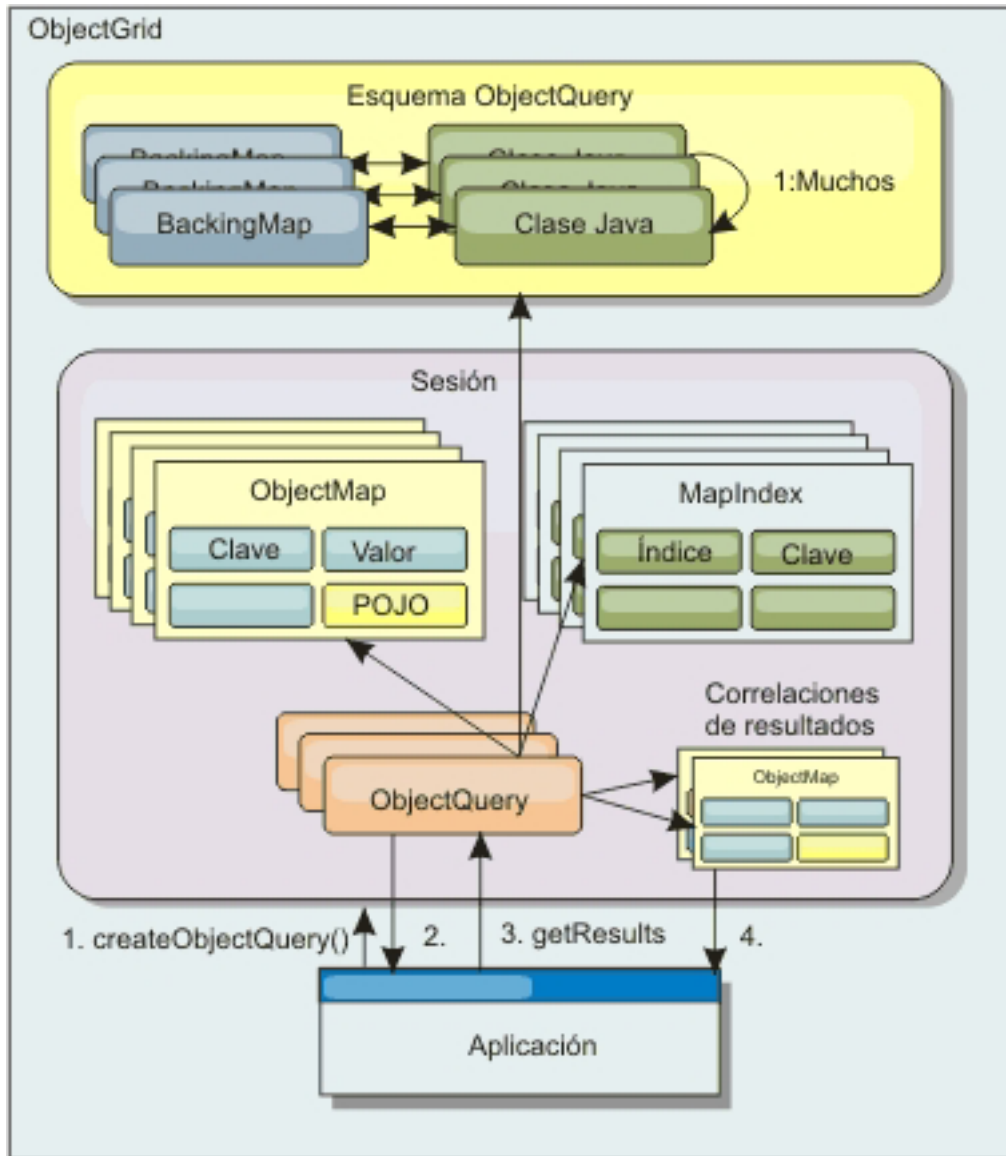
ObjectGrid

Esquema ObjectQuery

BackingMap

BackingMap

BackingMap

Clase Java

Clase Java

Clase Java

1:Muchos

Sesión

ObjectMap

Clave

Valor

POJO

MapIndex

Índice

Clave

Correlaciones de resultados

ObjectMap

ObjectQuery

1. createObjectQuery()

2.

3. getResults

4.

Aplicación